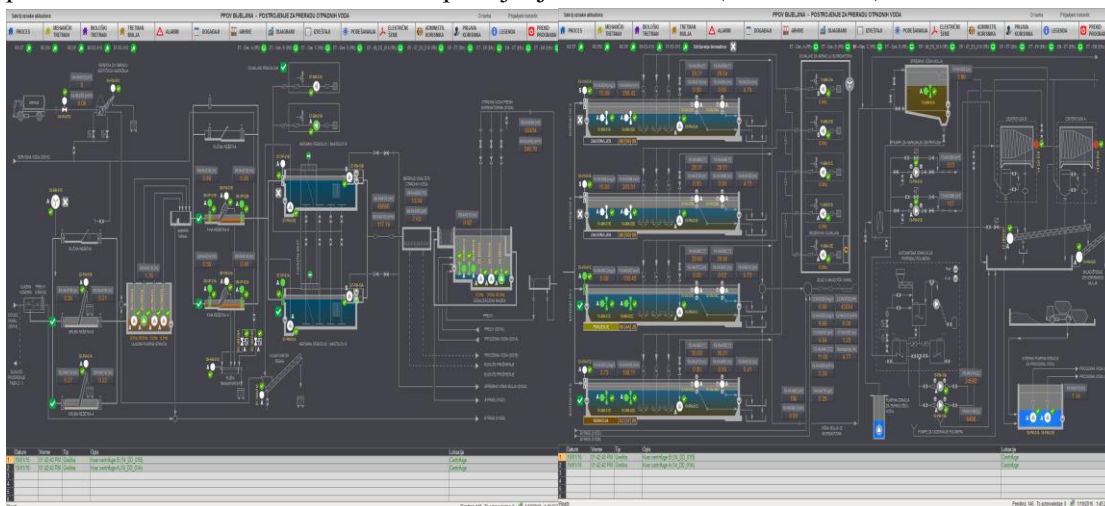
PPOV BIJELJINA - POSTROJENJE ZA PRERADU OTPADNIH VODA

PROCES
MEHANIČKI TRETMAN
BIOLOŠKI TRETMAN
TRETMAN MULJA
ALARMI
DOGAĐAJI
ARHIVE
DIJAGRAMI
IZVJEŠTAJI
PODEŠAVANJA
ELEKTRIČNE ŠEME
ADMINISTR. KORISNIKA
PRIJAVA KORISNIKA
LEGENDA
PREKID PROGRAMA

| Datum | Vrijeme | Tip | Opis | Lokacija |
|---|---|---|---|---|
| 15/01/16 | 01:42:40 PM | Greška | Kvar centrifuge 1 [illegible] | Centrifuge |
| 15/01/16 | 01:42:40 PM | Greška | Kvar centrifuge 2 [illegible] | Centrifuge |

PPOV BIJELJINA - POSTROJENJE ZA PRERADU OTPADNIH VODA

PROCES
MEHANIČKI TRETMAN
BIOLOŠKI TRETMAN
TRETMAN MULJA
ALARMI
DOGAĐAJI
ARHIVE
DIJAGRAMI
IZVJEŠTAJI
PODEŠAVANJA
ELEKTRIČNE ŠEME
ADMINISTR. KORISNIKA
PRIJAVA KORISNIKA
LEGENDA
PREKID PROGRAMA

| Datum | Vrijeme | Tip | Opis | Lokacija |
|---|---|---|---|---|
| 15/01/16 | 01:42:40 PM | Greška | Kvar centrifuge 1 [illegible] | Centrifuge |
| 15/01/16 | 01:42:40 PM | Greška | Kvar centrifuge 2 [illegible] | Centrifuge |